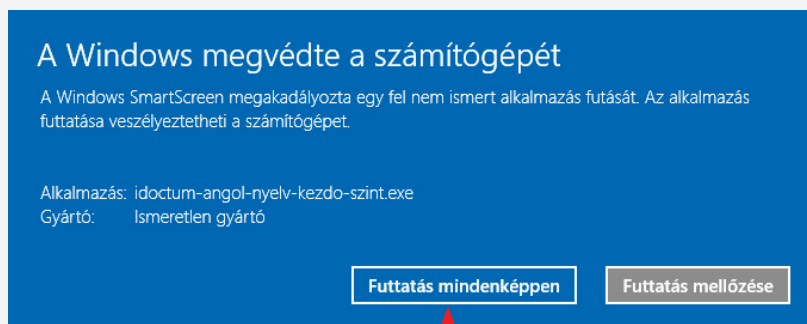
A Windows megvédte a számítógépét

A Windows SmartScreen megakadályozta egy fel nem ismert alkalmazás futását. Az alkalmazás futtatása veszélyeztetheti a számítógépet.

Alkalmazás: idoctum-angol-nyelv-kezdo-szint.exe
Gyártó: Ismeretlen gyártó

Futtatás mindenképpen

Futtatás mellőzése